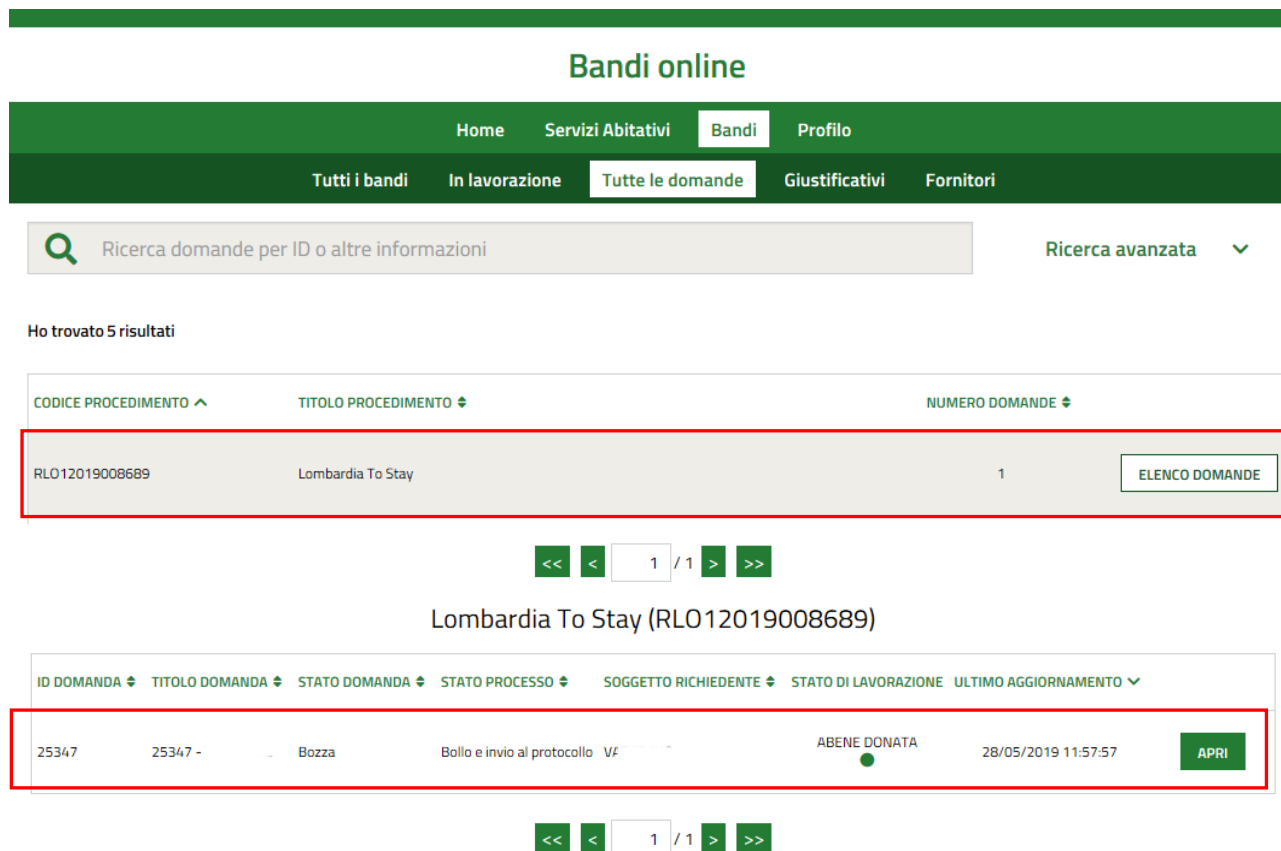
Bandi online

Home Servizi Abitativi Bandi Profilo

Tutti i bandi In lavorazione Tutte le domande Giustificativi Fornitori

Ricerca domande per ID o altre informazioni

Ricerca avanzata

Ho trovato 5 risultati

| CODICE PROCEDIMENTO | TITOLO PROCEDIMENTO | NUMERO DOMANDE | |
|---|---|---|---|
| RLO12019008689 | Lombardia To Stay | 1 | ELENCO DOMANDE |

<< < 1 / 1 > >>

Lombardia To Stay (RLO12019008689)

| ID DOMANDA | TITOLO DOMANDA | STATO DOMANDA | STATO PROCESSO | SOGGETTO RICHIEDENTE | STATO DI LAVORAZIONE | ULTIMO AGGIORNAMENTO | |
|---|---|---|---|---|---|---|---|
| 25347 | 25347 - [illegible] | Bozza | Bollo e invio al protocollo | VA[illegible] | ABENE DONATA | 28/05/2019 11:57:57 | APRI |

<< < 1 / 1 > >>